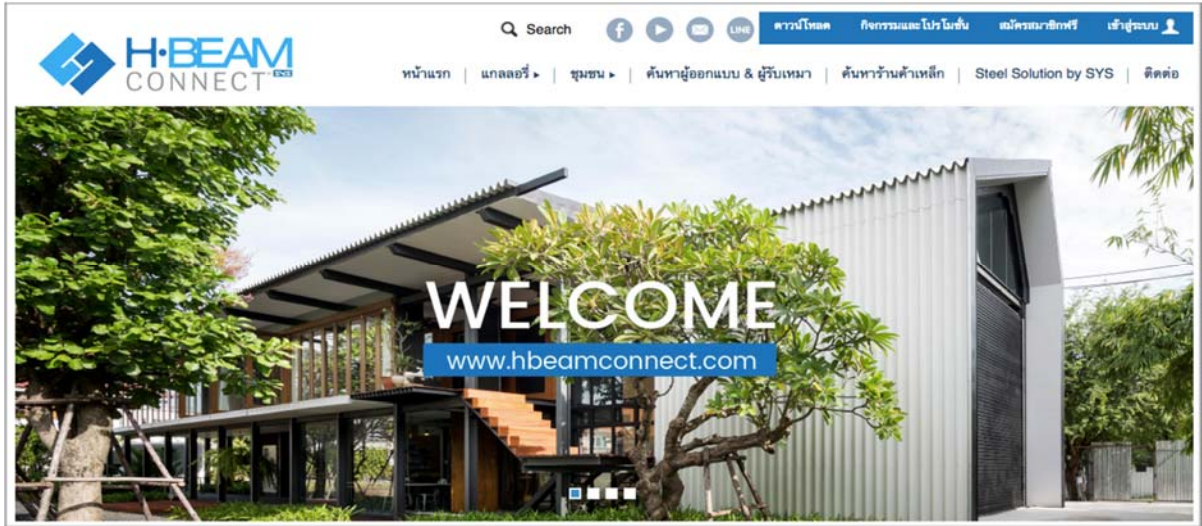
H·BEAM CONNECT SYS

Search

LINE

ดาวน์โหลด | กิจกรรมและโปรโมชั่น | สมัครสมาชิกฟรี | เข้าสู่ระบบ

หน้าแรก | แกลลอรี่ ▸ | ชุมชน ▸ | ค้นหาผู้ออกแบบ & ผู้รับเหมา | ค้นหาร้านค้าเหล็ก | Steel Solution by SYS | ติดต่อ

WELCOME

www.hbeamconnect.com